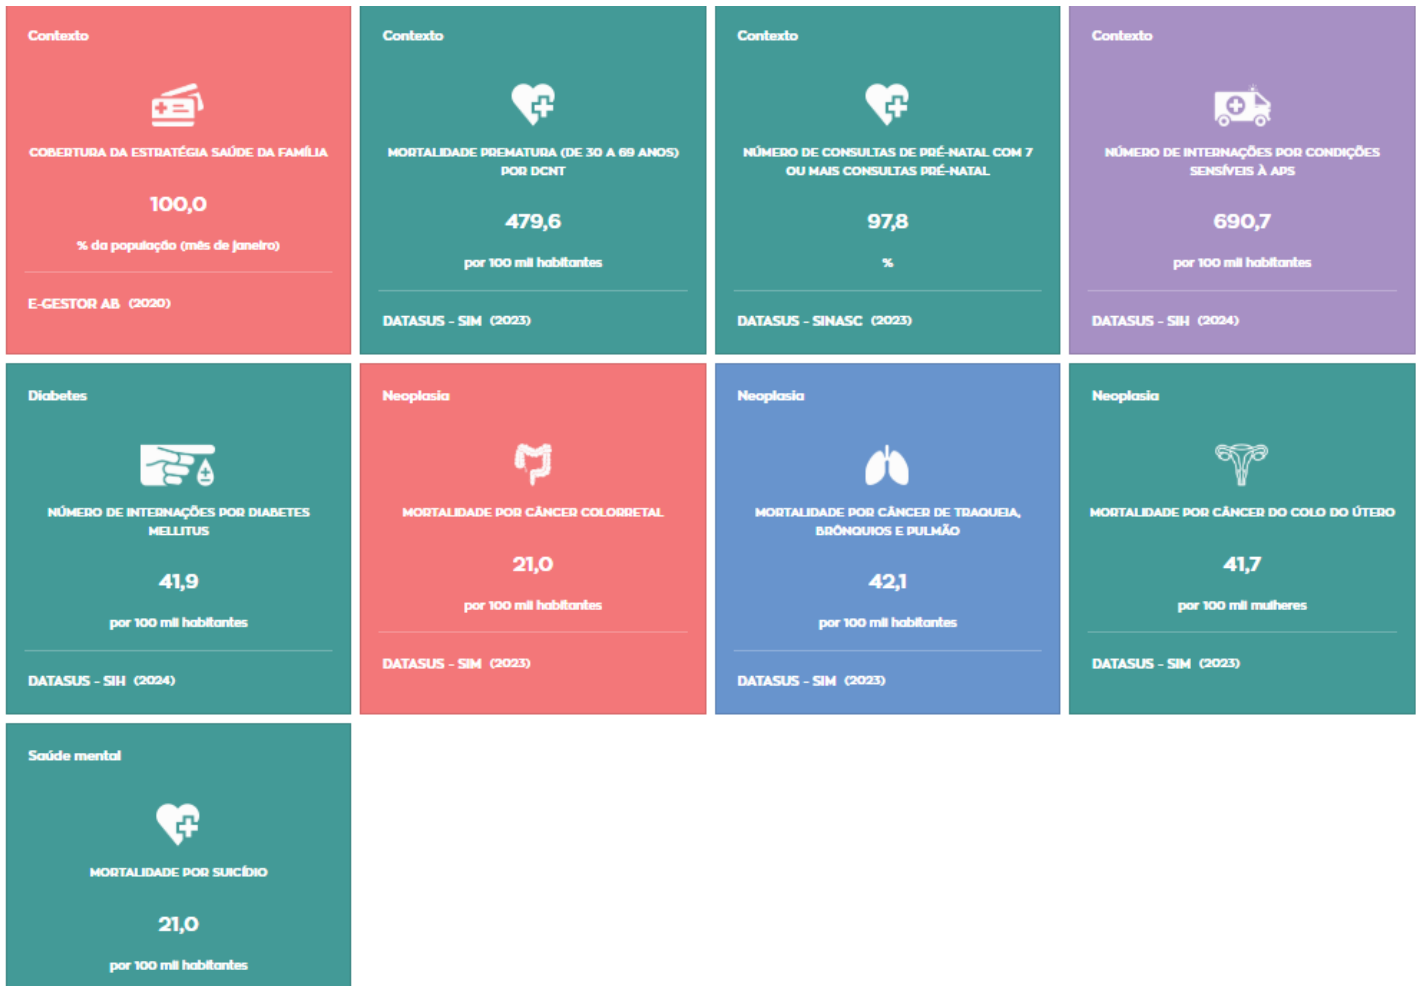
Contexto

COBERTURA DA ESTRATÉGIA SAÚDE DA FAMÍLIA

100,0

% da população (mês de janeiro)

E-GESTOR AB (2020)

Contexto

MORTALIDADE PREMATURA (DE 30 A 69 ANOS) POR DCNT

479,6

por 100 mil habitantes

DATASUS - SIM (2023)

Contexto

NÚMERO DE CONSULTAS DE PRÉ-NATAL COM 7 OU MAIS CONSULTAS PRÉ-NATAL

97,8

%

DATASUS - SINASC (2023)

Contexto

NÚMERO DE INTERNAÇÕES POR CONDIÇÕES SENSÍVEIS À APS

690,7

por 100 mil habitantes

DATASUS - SIH (2024)

Diabetes

NÚMERO DE INTERNAÇÕES POR DIABETES MELLITUS

41,9

por 100 mil habitantes

DATASUS - SIH (2024)

Neoplasia

MORTALIDADE POR CÂNCER COLORRETAL

21,0

por 100 mil habitantes

DATASUS - SIM (2023)

Neoplasia

MORTALIDADE POR CÂNCER DE TRAQUEIA, BRÔNQUIOS E PULMÃO

42,1

por 100 mil habitantes

DATASUS - SIM (2023)

Neoplasia

MORTALIDADE POR CÂNCER DO COLO DO ÚTERO

41,7

por 100 mil mulheres

DATASUS - SIM (2023)

Saúde mental

MORTALIDADE POR SUICÍDIO

21,0

por 100 mil habitantes